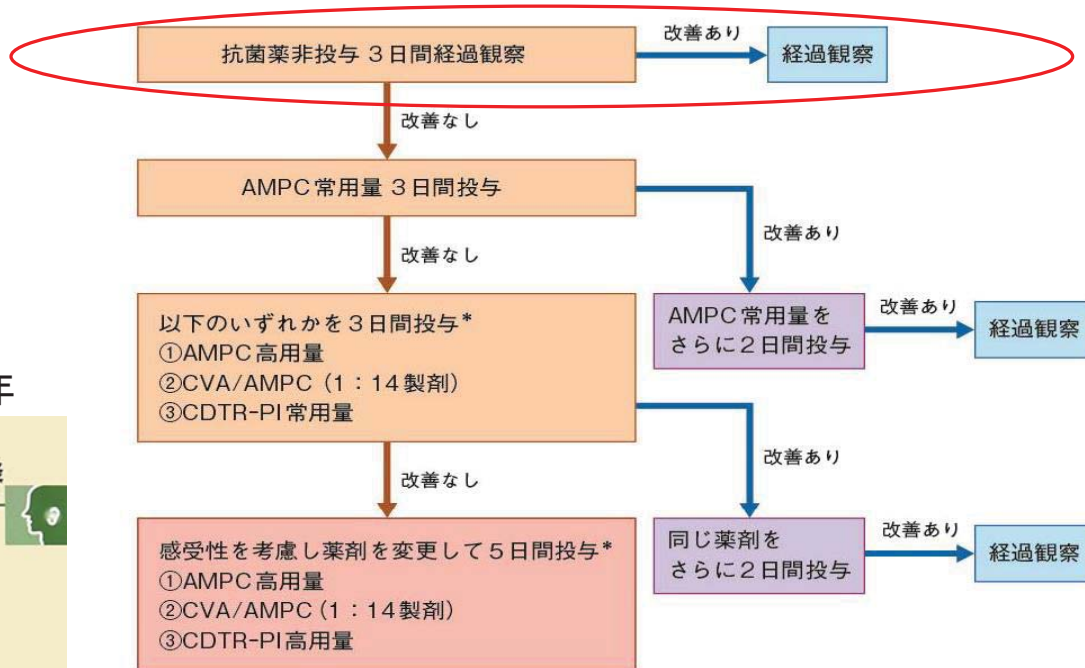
抗菌薬非投与 3日間経過観察

改善あり

経過観察

改善なし

AMPC常用量 3日間投与

改善あり

改善なし

以下のいずれかを3日間投与*
①AMPC高用量
②CVA/AMPC（1：14製剤）
③CDTR-PI常用量

AMPC常用量を さらに2日間投与

改善あり

経過観察

年

改善あり

改善なし

感受性を考慮し薬剤を変更して5日間投与*
①AMPC高用量
②CVA/AMPC（1：14製剤）
③CDTR-PI高用量

同じ薬剤を さらに2日間投与

改善あり

経過観察